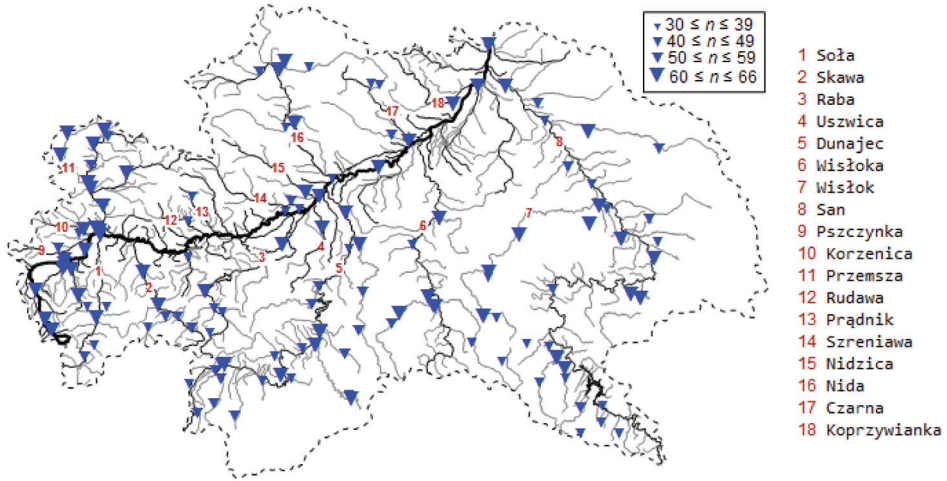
30 ≤ $n$ ≤ 39
40 ≤ $n$ ≤ 49
50 ≤ $n$ ≤ 59
60 ≤ $n$ ≤ 66

1 Soła
2 Skawa
3 Raba
4 Uszwica
5 Dunajec
6 Wisłoka
7 Wisłok
8 San
9 Pszczynka
10 Korzenica
11 Przemsza
12 Rudawa
13 Prądnik
14 Szreniawa
15 Nidzica
16 Nida
17 Czarna
18 Koprzywianka

18
17
16
15
14
13
12
11
10
9
8
7
6
5
4
3
2
1